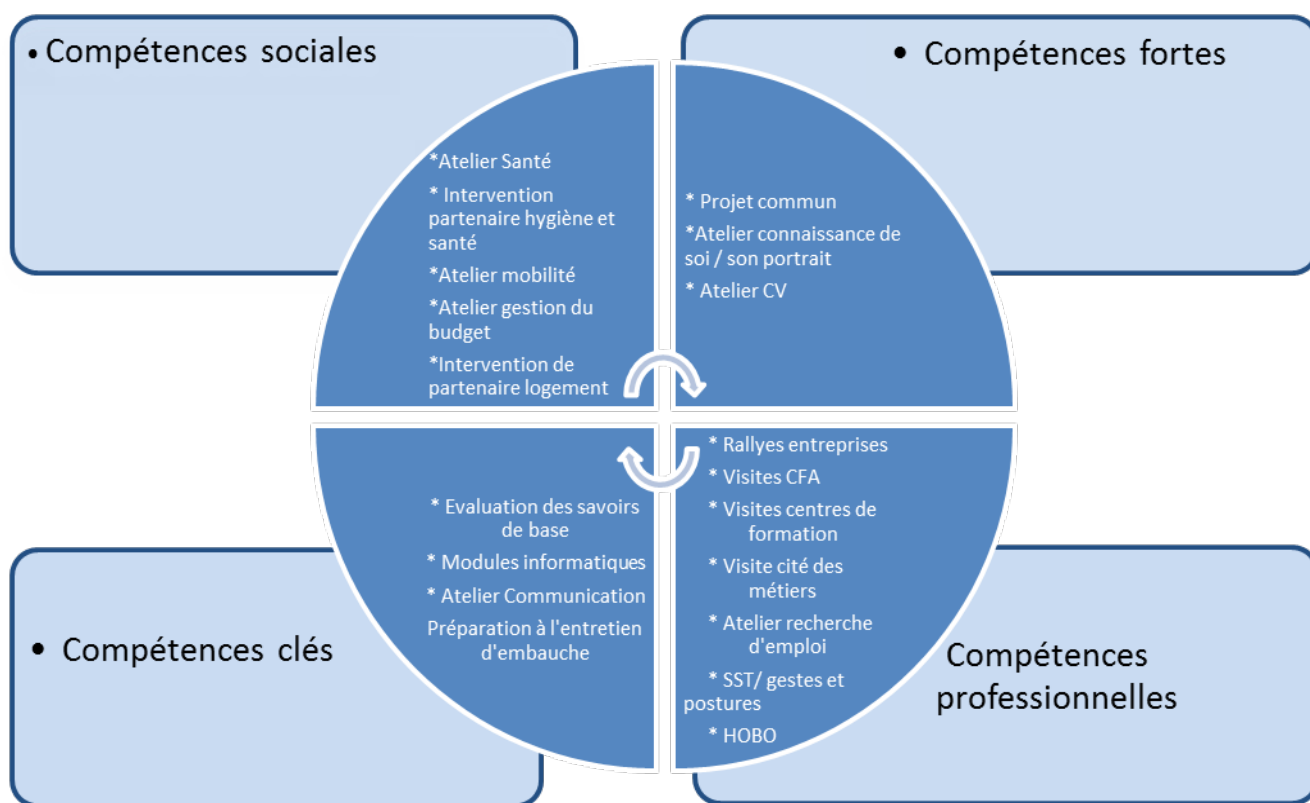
• Compétences sociales

*Atelier Santé

* Intervention partenaire hygiène et santé

*Atelier mobilité

*Atelier gestion du budget

*Intervention de partenaire logement

• Compétences fortes

* Projet commun

*Atelier connaissance de soi / son portrait

* Atelier CV

* Evaluation des savoirs de base

* Modules informatiques

* Atelier Communication

Préparation à l'entretien d'embauche

• Compétences clés

* Rallyes entreprises

* Visites CFA

* Visites centres de formation

* Visite cité des métiers

* Atelier recherche d'emploi

* SST/ gestes et postures

* HOBO

Compétences professionnelles